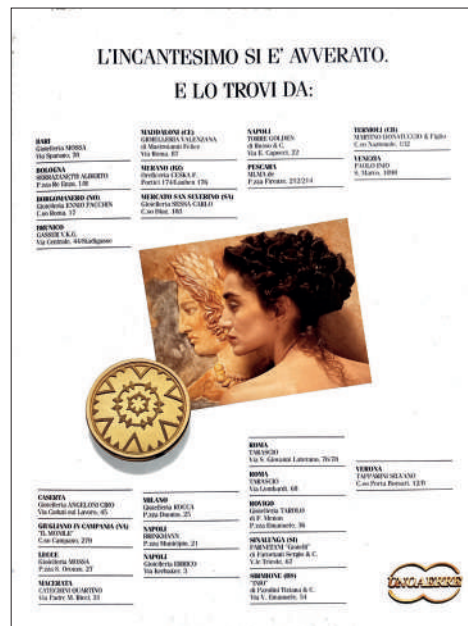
L'INCANTESIMO SI E' AVVERATO.
E LO TROVI DA:

BARI
Gioielleria MISSSA
Via Sparano, 70

BOLOGNA
SERRAZANETTI ALBERTO
P.zza Re Enzo, 1/B

BORGOMANERO (NO)
Gioielleria ENNIO PACCHIN
C.so Roma, 17

BRUNICO
GASSER V.K.G.
Via Centrale, 44/Stadtgasse

MADDALONI (CE)
GIOIELLERIA VALENZANA
di Mastroianni Felice
Via Roma, 87

MERANO (BZ)
Orefloreria CESKA F.
Portici 174/Lauben 176

MERCATO SAN SEVERINO (SA)
Gioielleria SESSA CARLO
C.so Diaz, 165

NAPOLI
TORRE GOLDEN
di Bosso & C.
Via E. Caposci, 22

PESCARA
MIMA srl
P.zza Firenze, 212/214

TERMOLI (CB)
MARINO DONATUCCIO & Figlio
C.so Nazionale, 132

VENEZIA
PAOLO IMO
S. Marco, 1898

ROMA
TARANGIO
Via S. Giovanni Laterano, 76/78

ROMA
TARANGIO
Via Lombardi, 68

ROVIGO
Gioielleria TABOLO
di F. Menon
P.zza Emanuele, 36

SINALUNGA (SI)
PARENTESI "Gioielli"
di Fattorini Sergio & C.
V.le Trieste, 63

SIRMIONE (BS)
"ZOO"
di Paroldini Tiziana & C.
Via V. Emanuele, 34

VERONA
TAPPARINI SILVANO
C.so Porta Borsari, 12/D

CASERTA
Gioielleria ANGELONE CIRO
Via Caduti sul Lavoro, 45

GRUGLIANO IN CAMPANIA (NA)
"IL MONILE"
C.so Campano, 279

LECCE
Gioielleria MISSSA
P.zza S. Oronzo, 27

MACERATA
CATECHINI QUARTINO
Via Padre M. Ricci, 31

MILANO
Gioielleria ROCCA
P.zza Duomo, 25

NAPOLI
BRINKMANN
P.zza Municipio, 21

NAPOLI
Gioielleria ERRICO
Via Scarlatti, 3

TARGHERRI